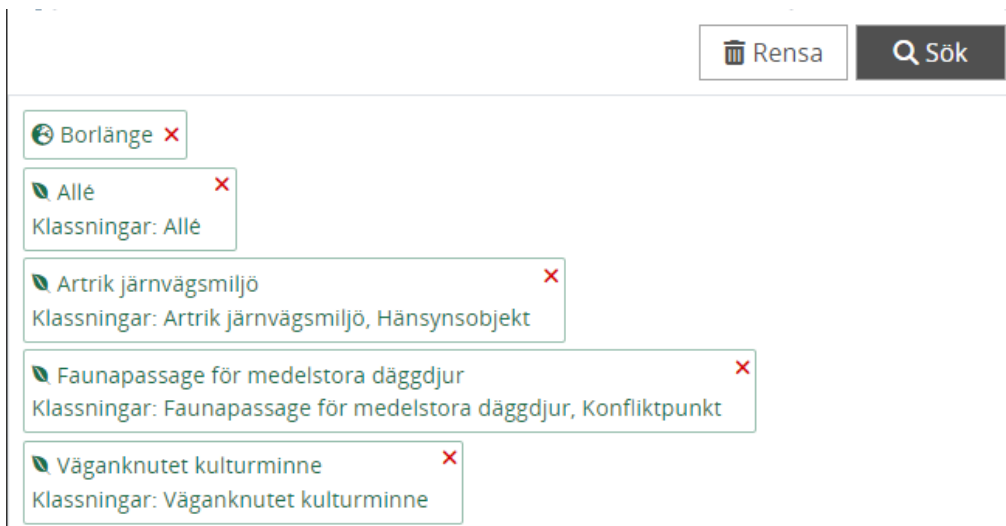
Rensa
Sök

Borlänge ×

Allé ×
Klassningar: Allé

Artrik järnvägsmiljö ×
Klassningar: Artrik järnvägsmiljö, Hänsynsobjekt

Faunapassage för medelstora däggdjur ×
Klassningar: Faunapassage för medelstora däggdjur, Konfliktpunkt

Väganknutet kulturminne ×
Klassningar: Väganknutet kulturminne